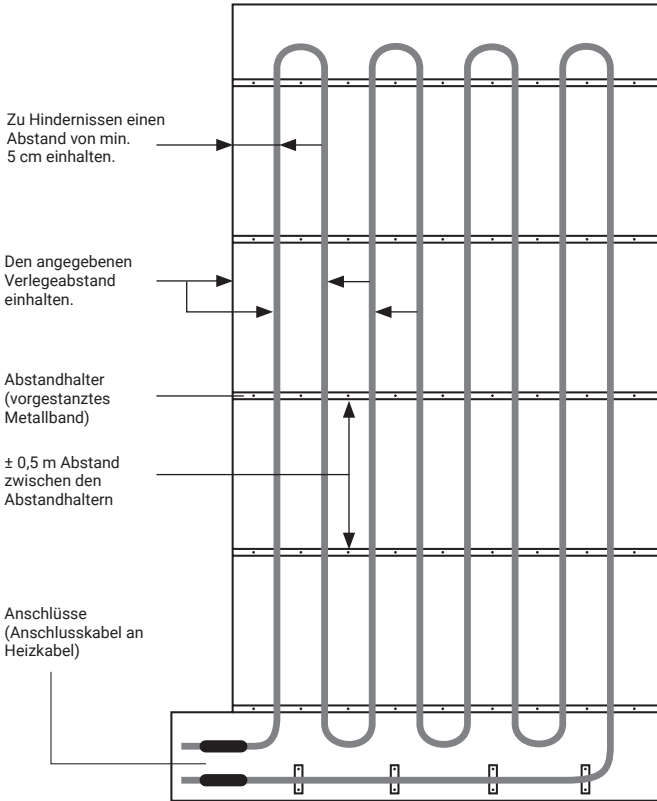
Zu Hindernissen einen Abstand von min. 5 cm einhalten.

Den angegebenen Verlegeabstand einhalten.

Abstandhalter (vorgestanztes Metallband)

± 0,5 m Abstand zwischen den Abstandhaltern

Anschlüsse (Anschlusskabel an Heizkabel)